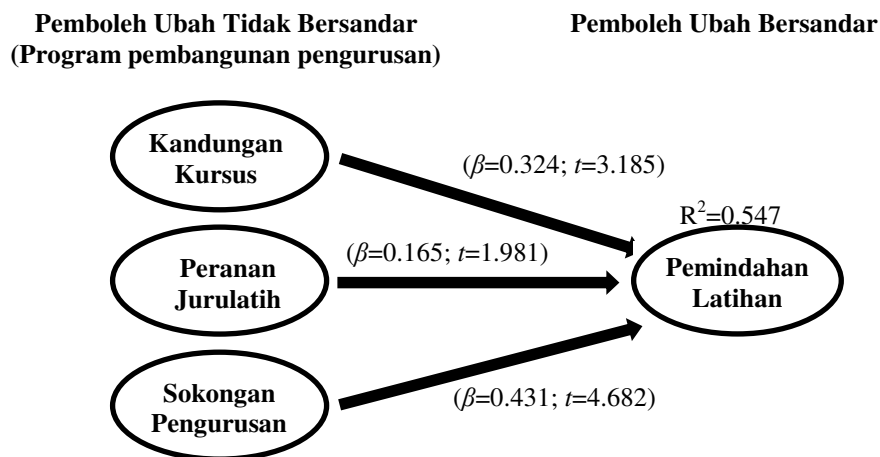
**Pemboleh Ubah Tidak Bersandar (Program pembangunan pengurusan)**

**Pemboleh Ubah Bersandar**

**Kandungan Kursus**

($\beta$=0.324; $t$=3.185)

R$^2$=0.547

**Peranan Jurulatih**

($\beta$=0.165; $t$=1.981)

**Pemindahan Latihan**

**Sokongan Pengurusan**

($\beta$=0.431; $t$=4.682)